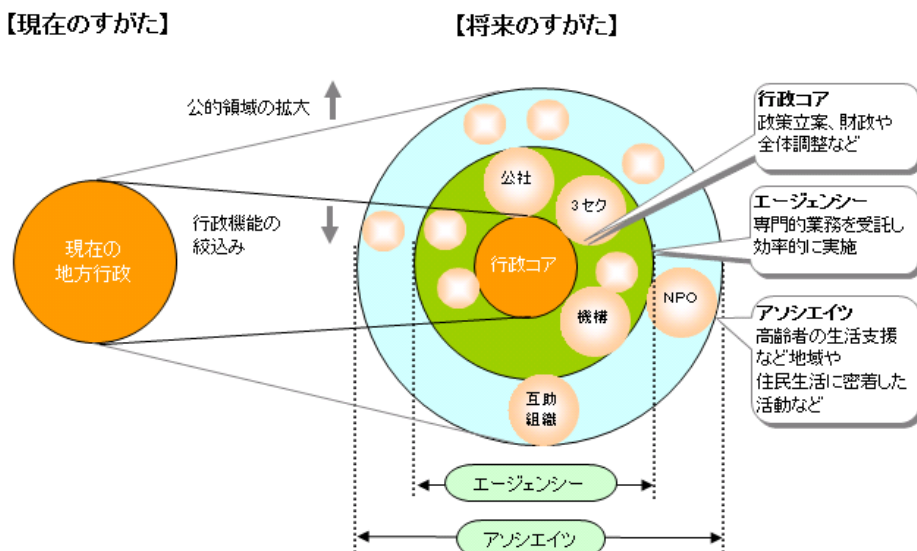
【現在のすがた】

【将来のすがた】

公的領域の拡大

行政機能の絞込み

現在の地方行政

公社

3セク

行政コア

機構

NPO

互助組織

行政コア
政策立案、財政や全体調整など

エージェンシー
専門的業務を受託し効率的に実施

アソシエイツ
高齢者の生活支援など地域や住民生活に密着した活動など

エージェンシー

アソシエイツ